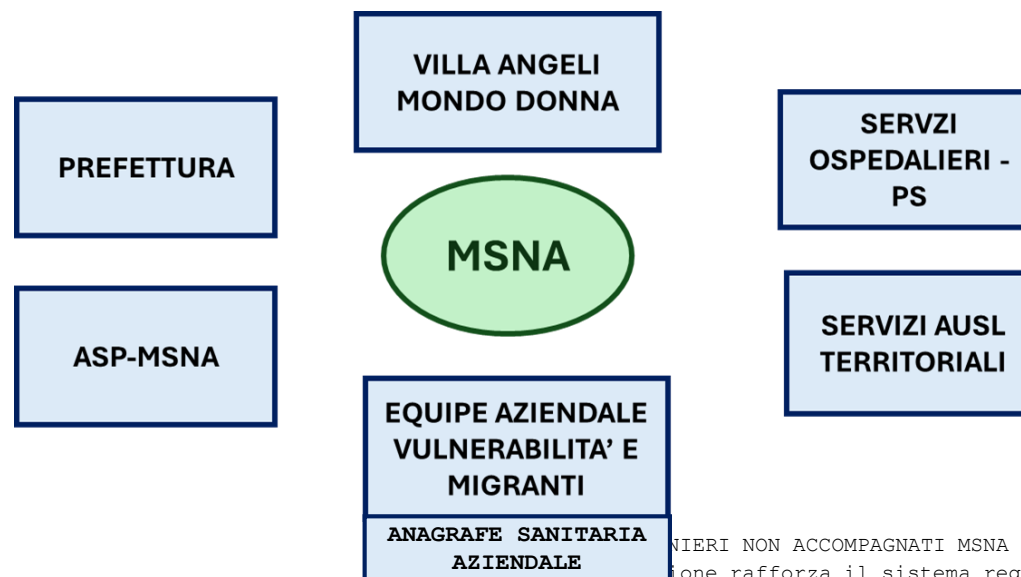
VILLA ANGELI
MONDO DONNA

PREFETTURA

SERVZI
OSPEDALIERI -
PS

MSNA

ASP-MSNA

SERVIZI AUSL
TERRITORIALI

EQUIPE AZIENDALE
VULNERABILITA' E
MIGRANTI

ANAGRAFE SANITARIA
AZIENDALE

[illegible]NIERI NON ACCOMPAGNATI MSNA
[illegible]ione rafforza il sistema reg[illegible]